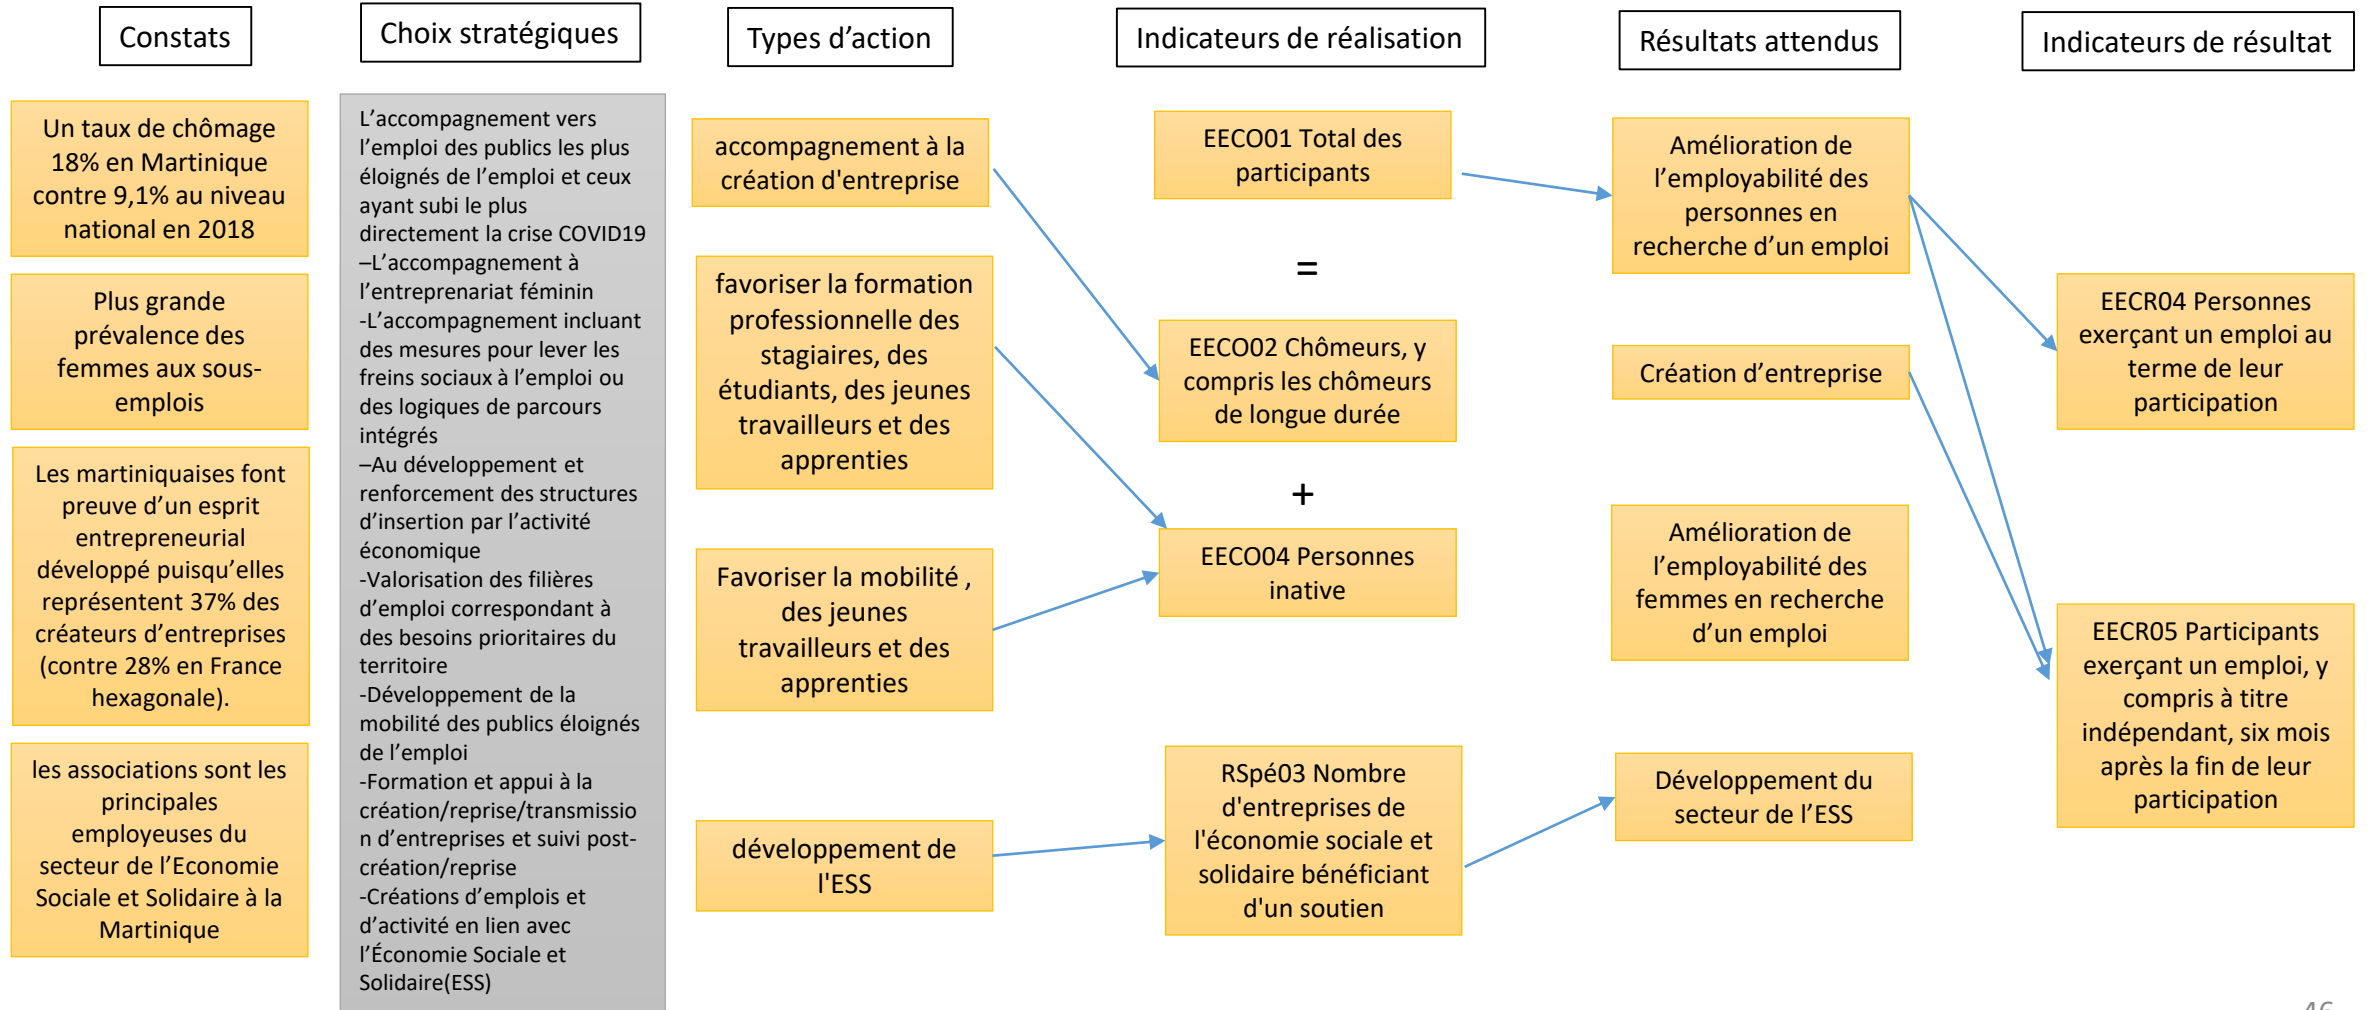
Constats

Choix stratégiques

Types d'action

Indicateurs de réalisation

Résultats attendus

Indicateurs de résultat

Un taux de chômage 18% en Martinique contre 9,1% au niveau national en 2018

Plus grande prévalence des femmes aux sous-emplois

Les martiniquaises font preuve d'un esprit entrepreneurial développé puisqu'elles représentent 37% des créateurs d'entreprises (contre 28% en France hexagonale).

les associations sont les principales employeuses du secteur de l'Economie Sociale et Solidaire à la Martinique

L'accompagnement vers l'emploi des publics les plus éloignés de l'emploi et ceux ayant subi le plus directement la crise COVID19
–L'accompagnement à l'entreprenariat féminin
-L'accompagnement incluant des mesures pour lever les freins sociaux à l'emploi ou des logiques de parcours intégrés
–Au développement et renforcement des structures d'insertion par l'activité économique
-Valorisation des filières d'emploi correspondant à des besoins prioritaires du territoire
-Développement de la mobilité des publics éloignés de l'emploi
-Formation et appui à la création/reprise/transmission d'entreprises et suivi post-création/reprise
-Créations d'emplois et d'activité en lien avec l'Économie Sociale et Solidaire(ESS)

accompagnement à la création d'entreprise

favoriser la formation professionnelle des stagiaires, des étudiants, des jeunes travailleurs et des apprenties

Favoriser la mobilité , des jeunes travailleurs et des apprenties

développement de l'ESS

EECO01 Total des participants

=

EECO02 Chômeurs, y compris les chômeurs de longue durée

+

EECO04 Personnes inative

RSpé03 Nombre d'entreprises de l'économie sociale et solidaire bénéficiant d'un soutien

Amélioration de l'employabilité des personnes en recherche d'un emploi

Création d'entreprise

Amélioration de l'employabilité des femmes en recherche d'un emploi

Développement du secteur de l'ESS

EECR04 Personnes exerçant un emploi au terme de leur participation

EECR05 Participants exerçant un emploi, y compris à titre indépendant, six mois après la fin de leur participation

46